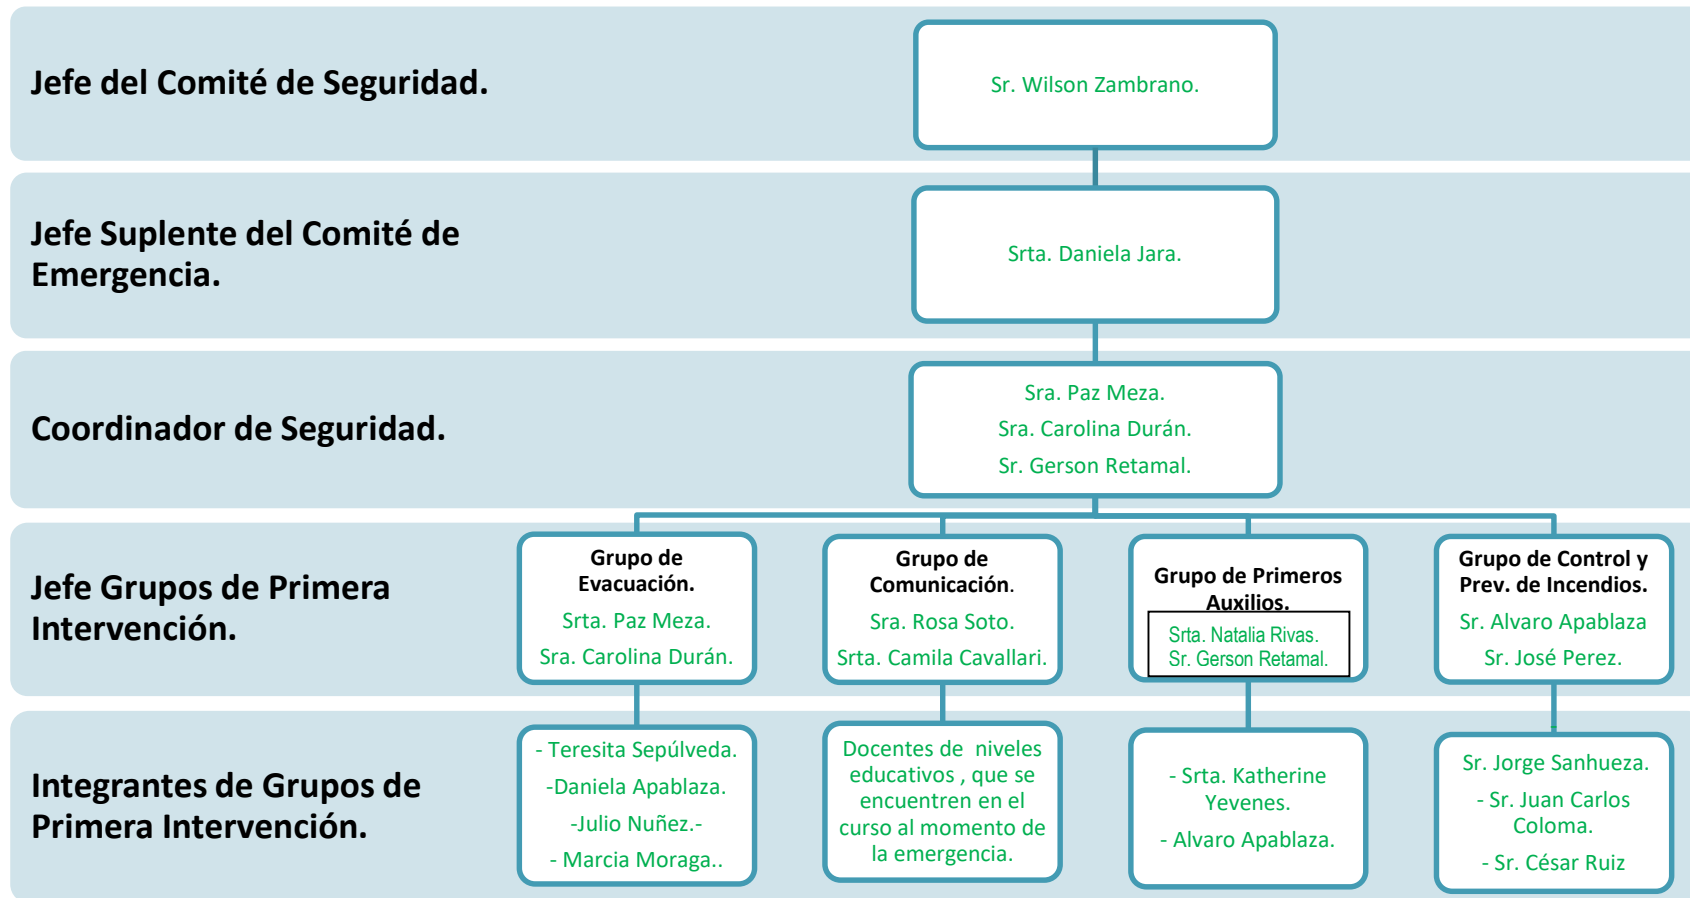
Jefe del Comité de Seguridad.

Sr. Wilson Zambrano.

Jefe Suplente del Comité de Emergencia.

Srta. Daniela Jara.

Coordinador de Seguridad.

Sra. Paz Meza.
Sra. Carolina Durán.
Sr. Gerson Retamal.

Jefe Grupos de Primera Intervención.

Grupo de Evacuación.
Srta. Paz Meza.
Sra. Carolina Durán.

Grupo de Comunicación.
Sra. Rosa Soto.
Srta. Camila Cavallari.

Grupo de Primeros Auxilios.
Srta. Natalia Rivas.
Sr. Gerson Retamal.

Grupo de Control y Prev. de Incendios.
Sr. Alvaro Apablaza
Sr. José Perez.

Integrantes de Grupos de Primera Intervención.

- Teresita Sepúlveda.
-Daniela Apablaza.
-Julio Nuñez.-
- Marcia Moraga..

Docentes de niveles educativos , que se encuentren en el curso al momento de la emergencia.

- Srta. Katherine Yevenes.
- Alvaro Apablaza.

Sr. Jorge Sanhueza.
- Sr. Juan Carlos Coloma.
- Sr. César Ruiz